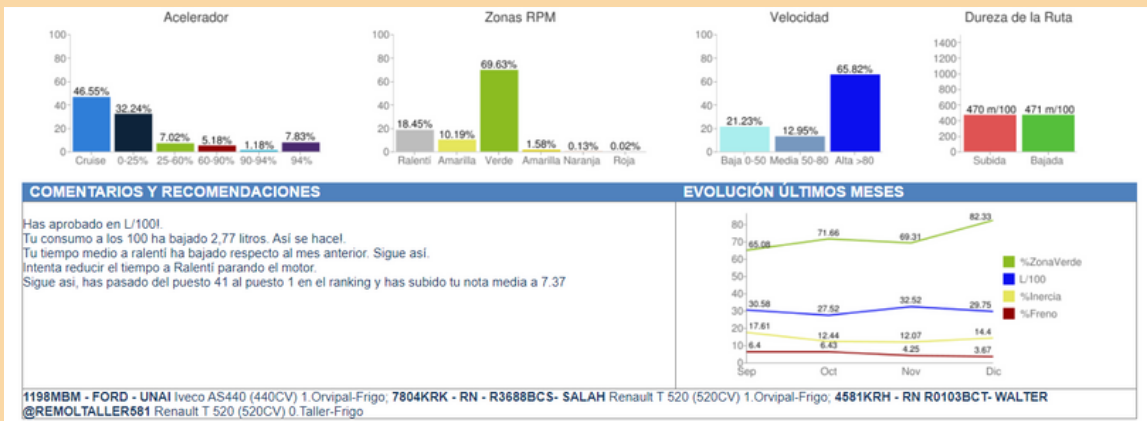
Acelerador

100
80
60
40
20
0

46.55% 32.24% 7.02% 5.18% 1.18% 7.83%
Cruise 0-25% 25-60% 60-90% 90-94% 94%

Zonas RPM

100
80
60
40
20
0

18.45% 10.19% 69.63% 1.58% 0.13% 0.02%
Ralentí Amarilla Verde Amarilla Naranja Roja

Velocidad

100
80
60
40
20
0

21.23% 12.95% 65.82%
Baja 0-50 Media 50-80 Alta >80

Dureza de la Ruta

1400
1200
1000
800
600
400
200
0

470 m/100 471 m/100
Subida Bajada

COMENTARIOS Y RECOMENDACIONES

Has aprobado en L/100!.
Tu consumo a los 100 ha bajado 2,77 litros. Así se hace!.
Tu tiempo medio a ralentí ha bajado respecto al mes anterior. Sigue así.
Intenta reducir el tiempo a Ralentí parando el motor.
Sigue asi, has pasado del puesto 41 al puesto 1 en el ranking y has subido tu nota media a 7.37

EVOLUCIÓN ÚLTIMOS MESES

80
70
60
50
40
30
20
10
0

65.08 71.66 69.31 82.33
30.58 27.52 32.52 29.75
17.61 12.44 12.07 14.4
6.4 6.43 4.25 3.67
Sep Oct Nov Dic

%ZonaVerde
L/100
%Inercia
%Freno

1198MBM - FORD - UNAI Iveco AS440 (440CV) 1.Orvipal-Frigo; 7804KRK - RN - R3688BCS- SALAH Renault T 520 (520CV) 1.Orvipal-Frigo; 4581KRH - RN R0103BCT- WALTER @REMOLTALLER581 Renault T 520 (520CV) 0.Taller-Frigo